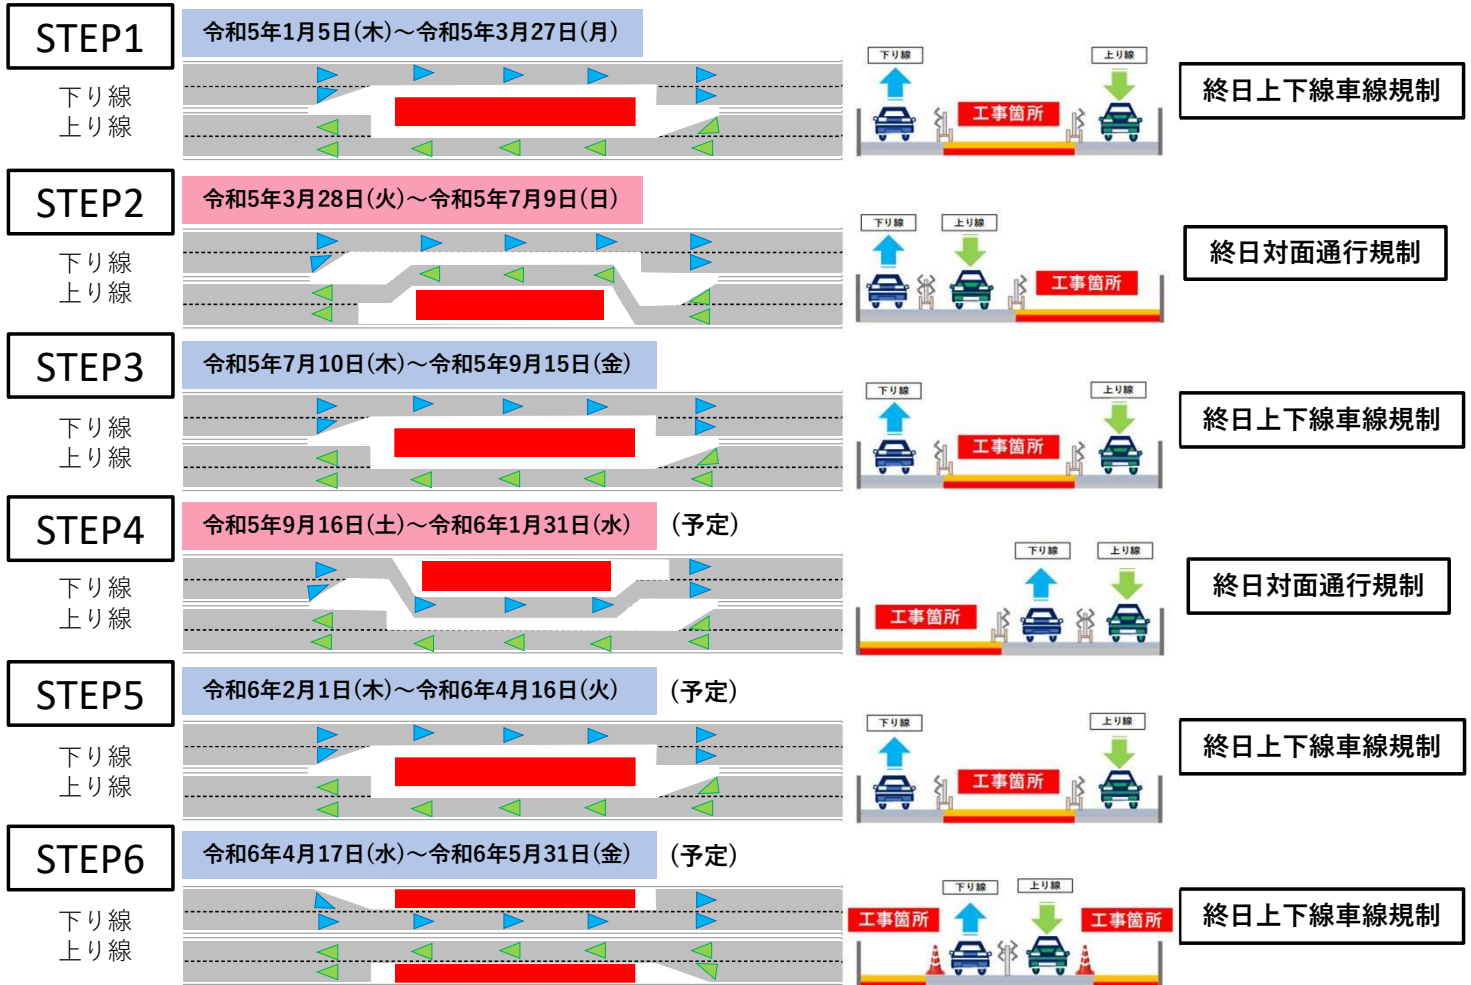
STEP1
下り線
上り線
令和5年1月5日(木)～令和5年3月27日(月)
下り線
上り線
工事箇所
終日上下線車線規制

STEP2
下り線
上り線
令和5年3月28日(火)～令和5年7月9日(日)
下り線
上り線
工事箇所
終日対面通行規制

STEP3
下り線
上り線
令和5年7月10日(木)～令和5年9月15日(金)
下り線
上り線
工事箇所
終日上下線車線規制

STEP4
下り線
上り線
令和5年9月16日(土)～令和6年1月31日(水)
(予定)
下り線
上り線
工事箇所
終日対面通行規制

STEP5
下り線
上り線
令和6年2月1日(木)～令和6年4月16日(火)
(予定)
下り線
上り線
工事箇所
終日上下線車線規制

STEP6
下り線
上り線
令和6年4月17日(水)～令和6年5月31日(金)
(予定)
下り線
上り線
工事箇所
工事箇所
終日上下線車線規制